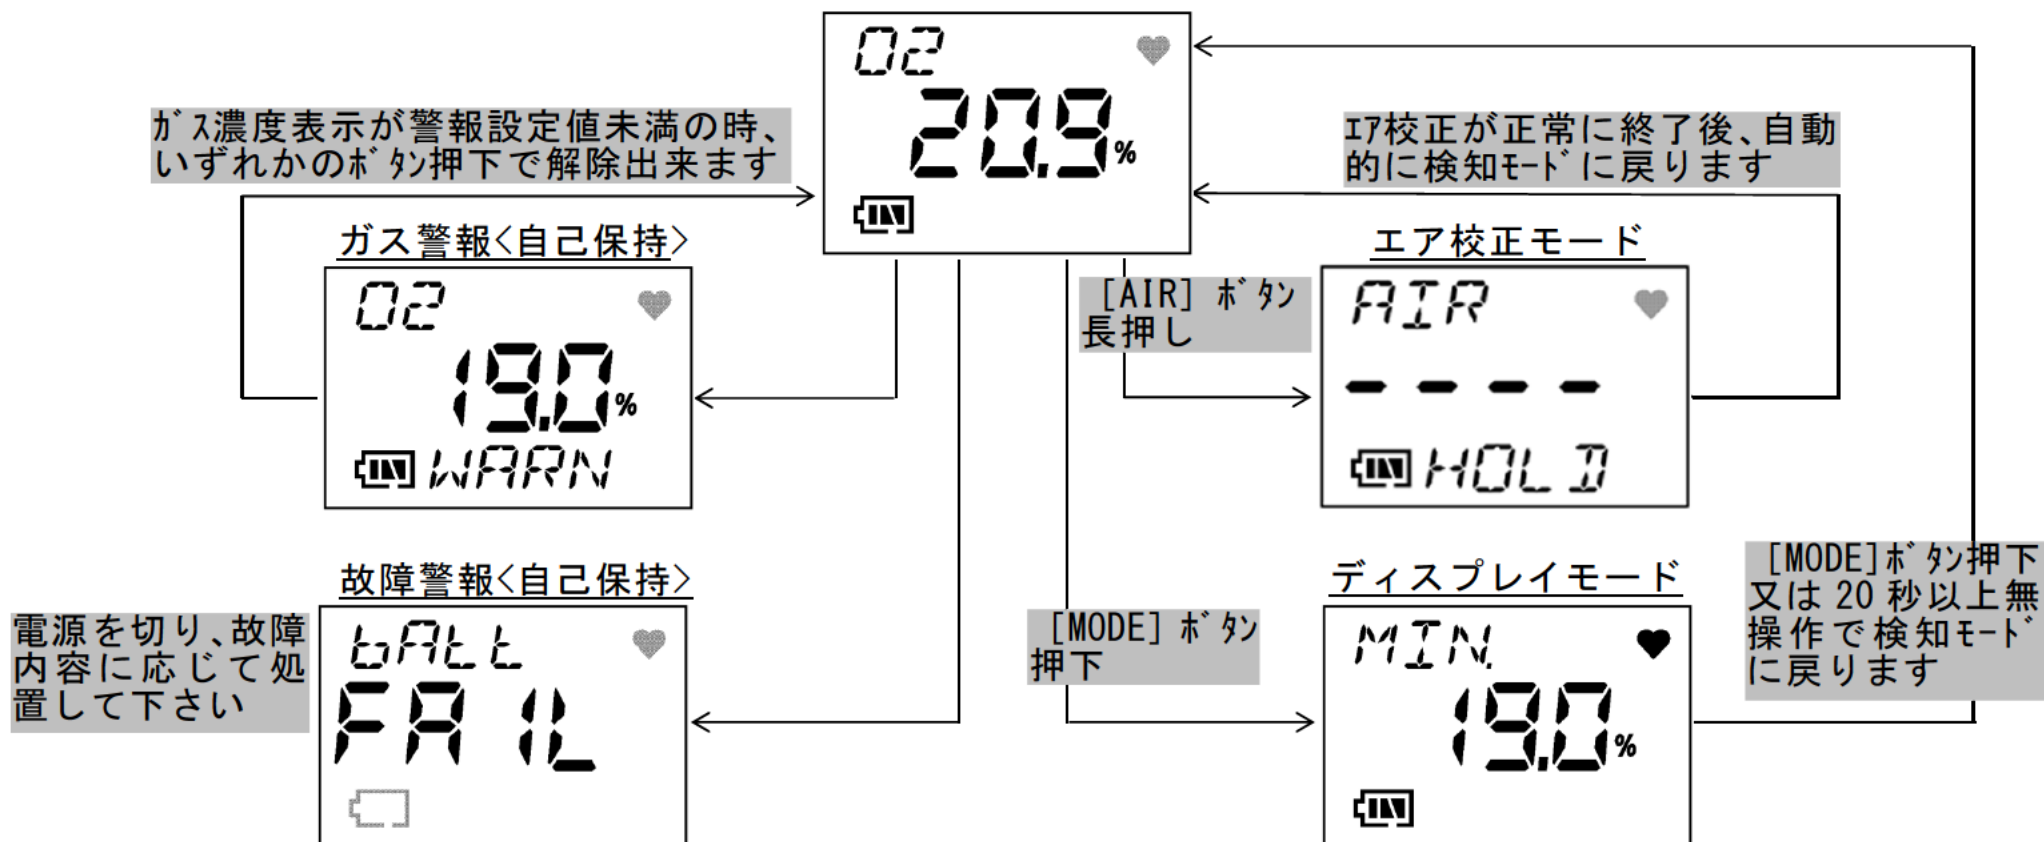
O2
20.9%

ｶﾞｽ濃度表示が警報設定値未満の時、いずれかのﾎﾞﾀﾝ押下で解除出来ます

ｴｱ校正が正常に終了後、自動的に検知ﾓｰﾄﾞに戻ります

ガス警報<自己保持>

O2
19.0%
WARN

[AIR] ﾎﾞﾀﾝ長押し

エア校正モード

AIR
----
HOLD

故障警報<自己保持>

電源を切り、故障内容に応じて処置して下さい

bAtt
FAIL

[MODE] ﾎﾞﾀﾝ押下

ディスプレイモード

MIN.
19.0%

[MODE]ﾎﾞﾀﾝ押下又は 20 秒以上無操作で検知ﾓｰﾄﾞに戻ります